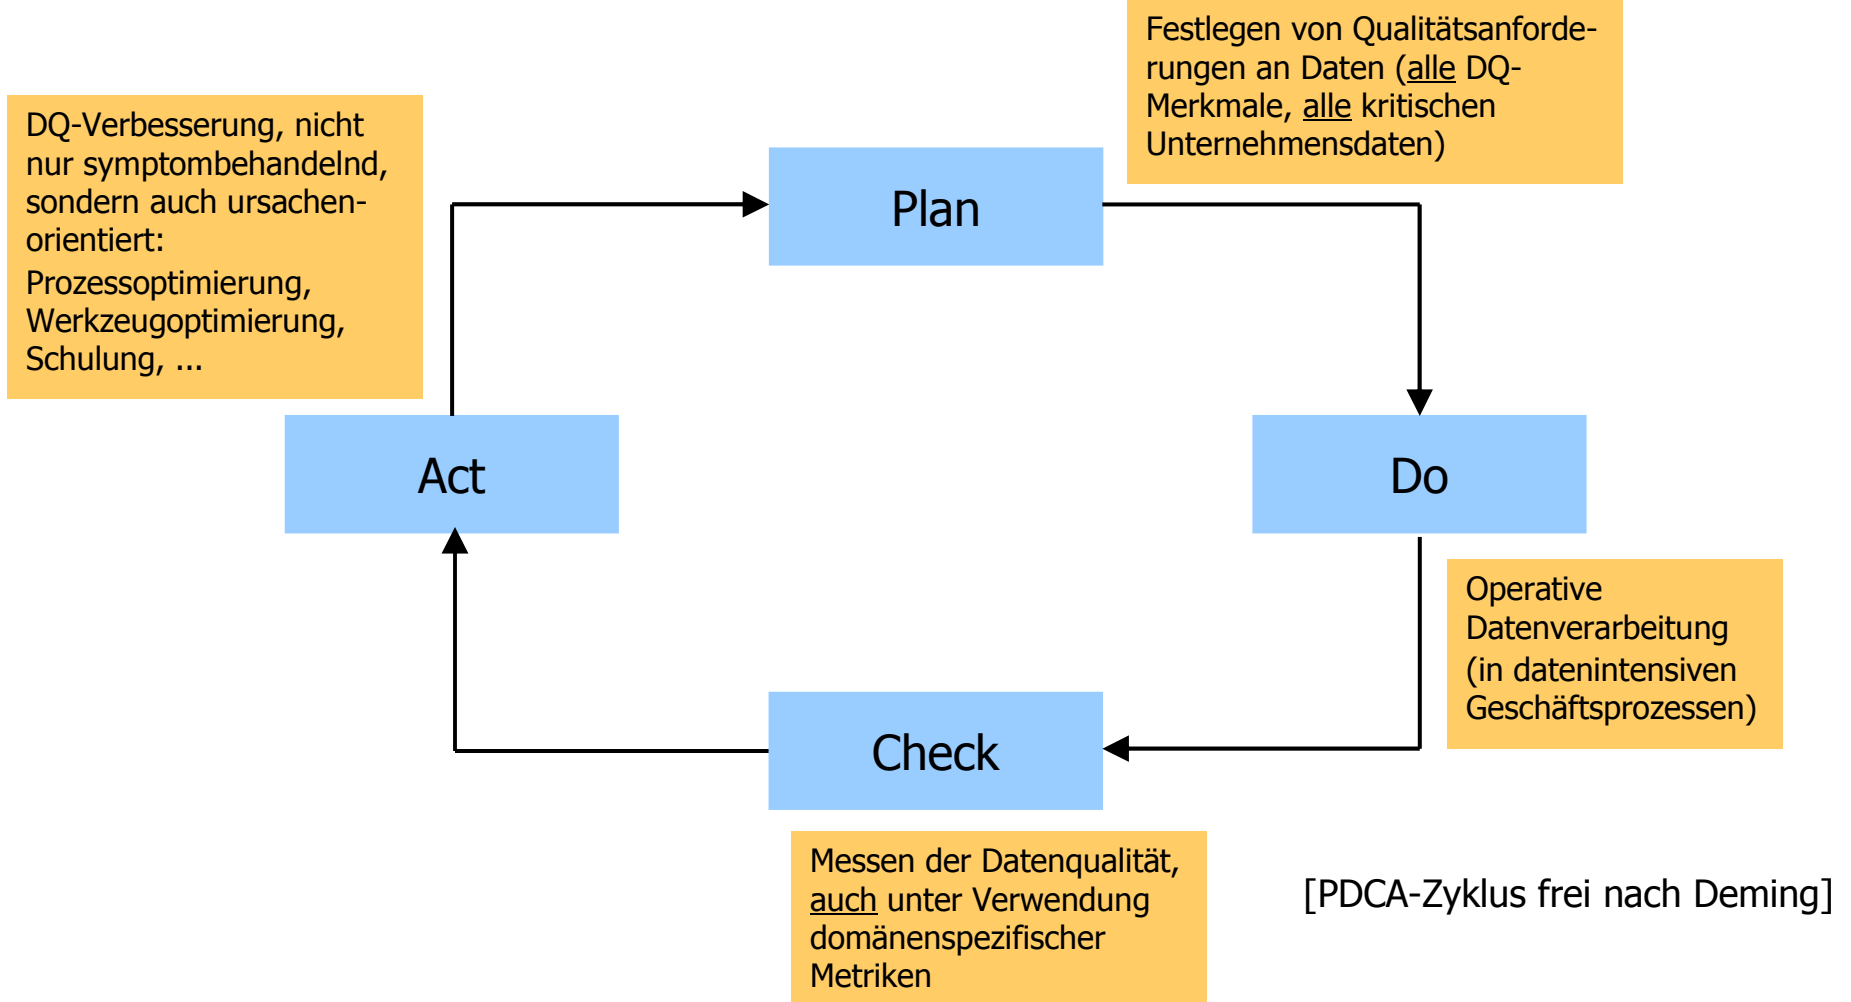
Festlegen von Qualitätsanforderungen an Daten (alle DQ-Merkmale, alle kritischen Unternehmensdaten)

DQ-Verbesserung, nicht nur symptombehandelnd, sondern auch ursachenorientiert:
Prozessoptimierung, Werkzeugoptimierung, Schulung, ...

Plan

Act

Do

Operative Datenverarbeitung (in datenintensiven Geschäftsprozessen)

Check

Messen der Datenqualität, auch unter Verwendung domänenspezifischer Metriken

[PDCA-Zyklus frei nach Deming]